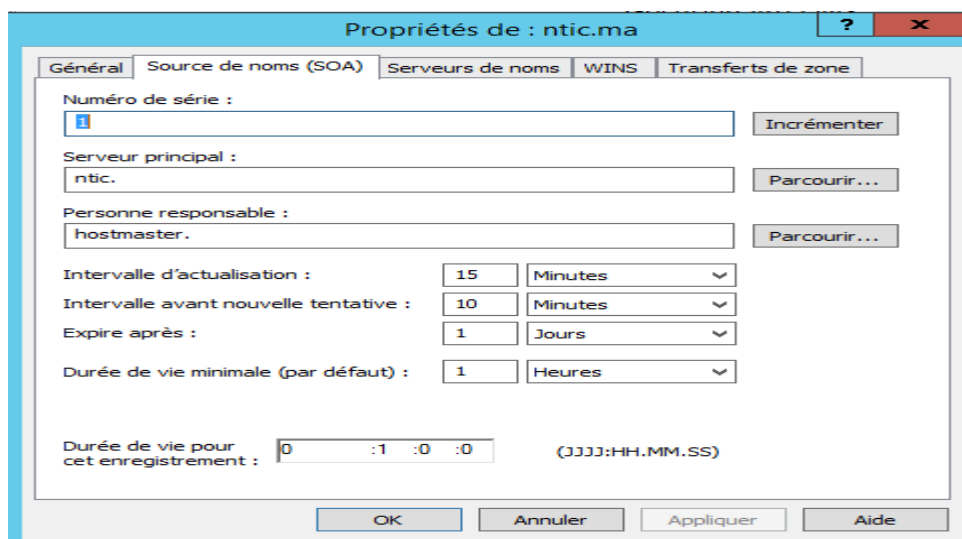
Propriétés de : ntic.ma

?

x

Général

Source de noms (SOA)

Serveurs de noms

WINS

Transferts de zone

Numéro de série :

1

Incrémenter

Serveur principal :

ntic.

Parcourir...

Personne responsable :

hostmaster.

Parcourir...

Intervalle d'actualisation :

15

Minutes

Intervalle avant nouvelle tentative :

10

Minutes

Expire après :

1

Jours

Durée de vie minimale (par défaut) :

1

Heures

Durée de vie pour cet enregistrement :

0 :1 :0 :0

(JJJJ:HH.MM.SS)

OK

Annuler

Appliquer

Aide